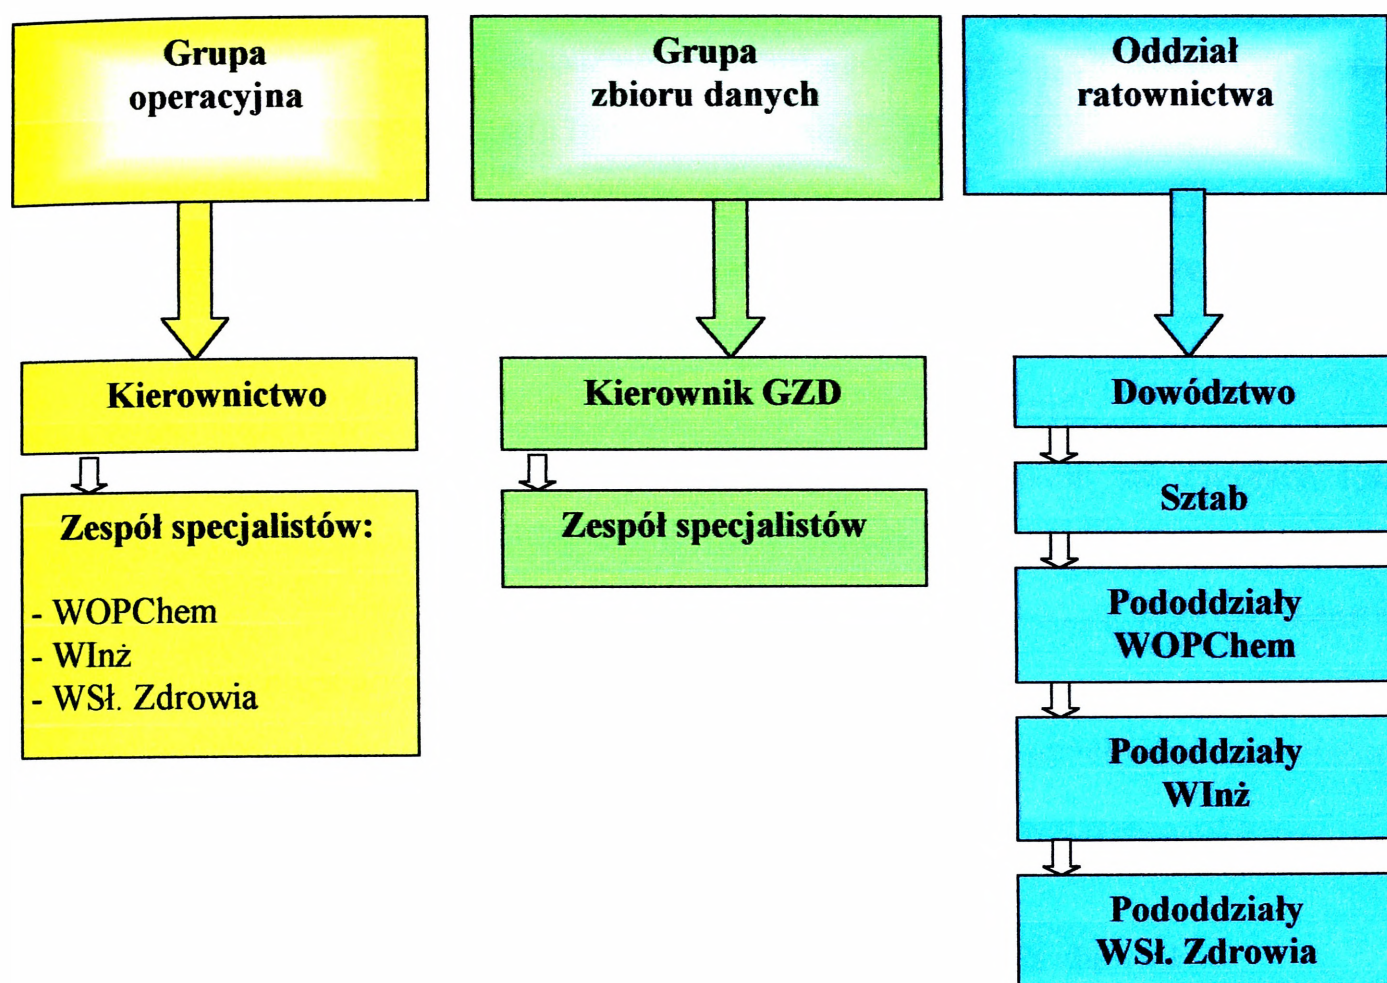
Grupa operacyjna

Kierownictwo

Zespół specjalistów:

- WOPChem
- WInż
- WSł. Zdrowia

Grupa zbioru danych

Kierownik GZD

Zespół specjalistów

Oddział ratownictwa

Dowództwo

Sztab

Pododdziały WOPChem

Pododdziały WInż

Pododdziały WSł. Zdrowia